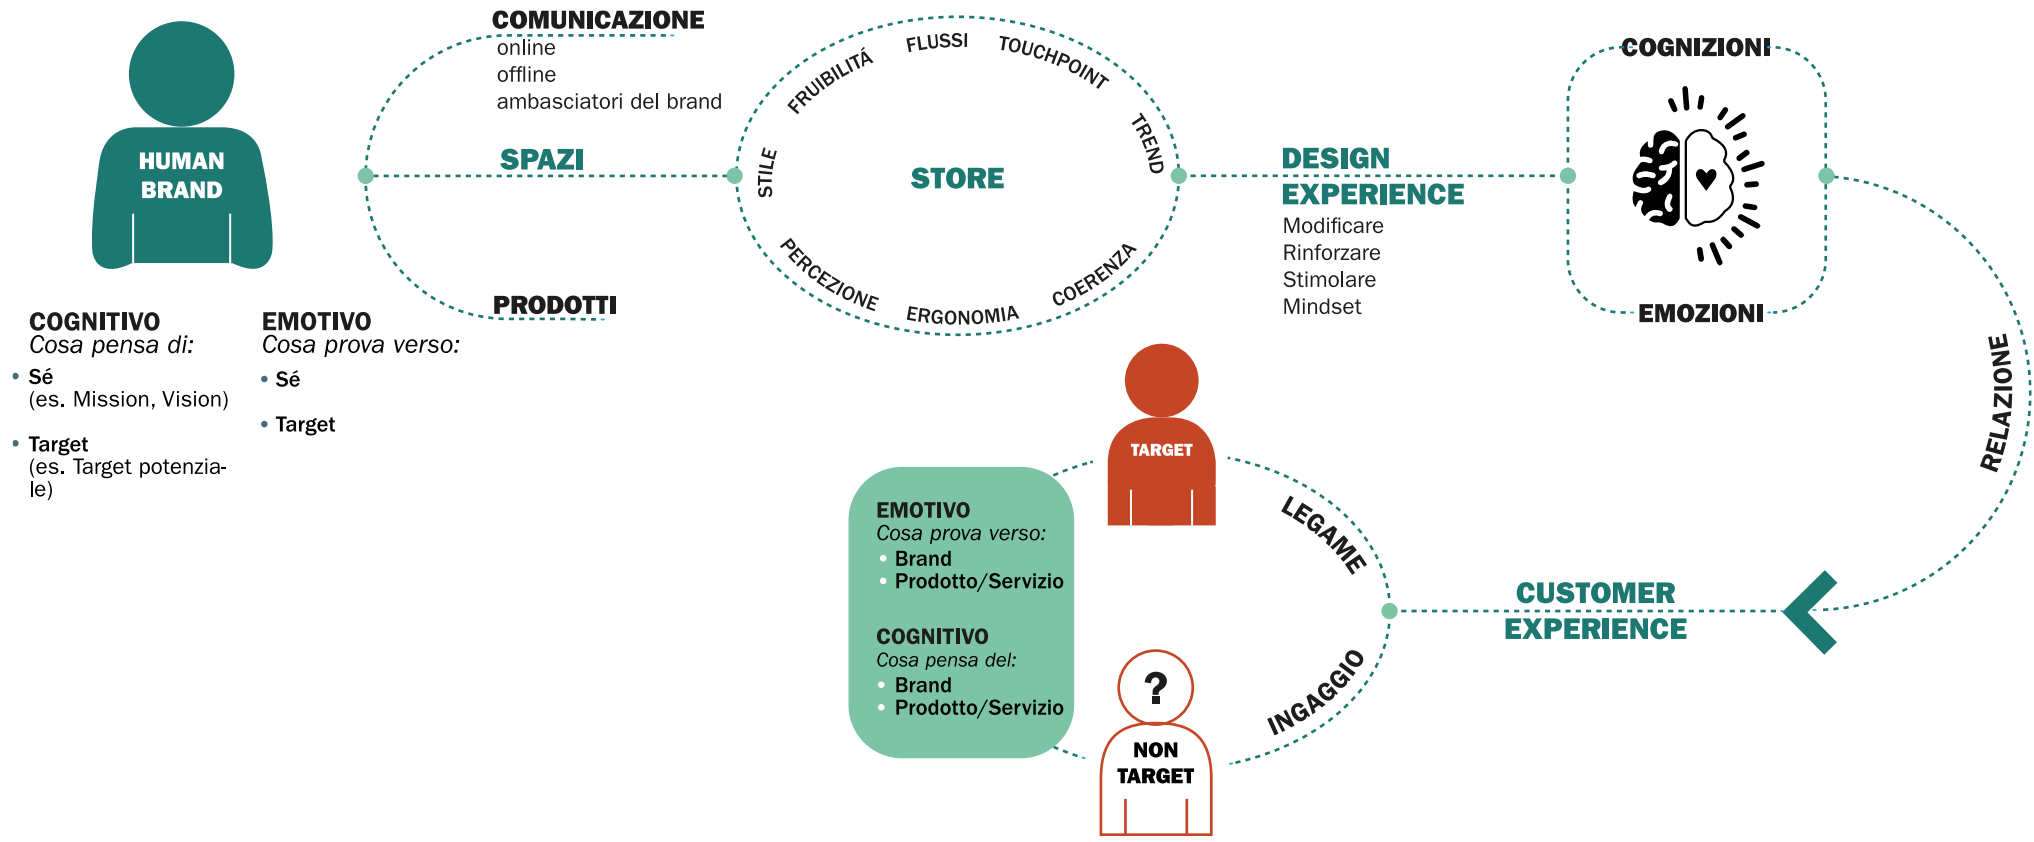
HUMAN BRAND

COGNITIVO
Cosa pensa di:
• Sé
(es. Mission, Vision)
• Target
(es. Target potenziale)

EMOTIVO
Cosa prova verso:
• Sé
• Target

COMUNICAZIONE
online
offline
ambasciatori del brand

SPAZI

PRODOTTI

FLUSSI
TOUCHPOINT
FRUIBILITÁ
TREND
STILE
STORE
PERCEZIONE
ERGONOMIA
COERENZA

DESIGN EXPERIENCE
Modificare
Rinforzare
Stimolare
Mindset

COGNIZIONI
EMOZIONI

RELAZIONE

CUSTOMER EXPERIENCE

TARGET

LEGAME
INGAGGIO

?
NON TARGET

EMOTIVO
Cosa prova verso:
• Brand
• Prodotto/Servizio

COGNITIVO
Cosa pensa del:
• Brand
• Prodotto/Servizio